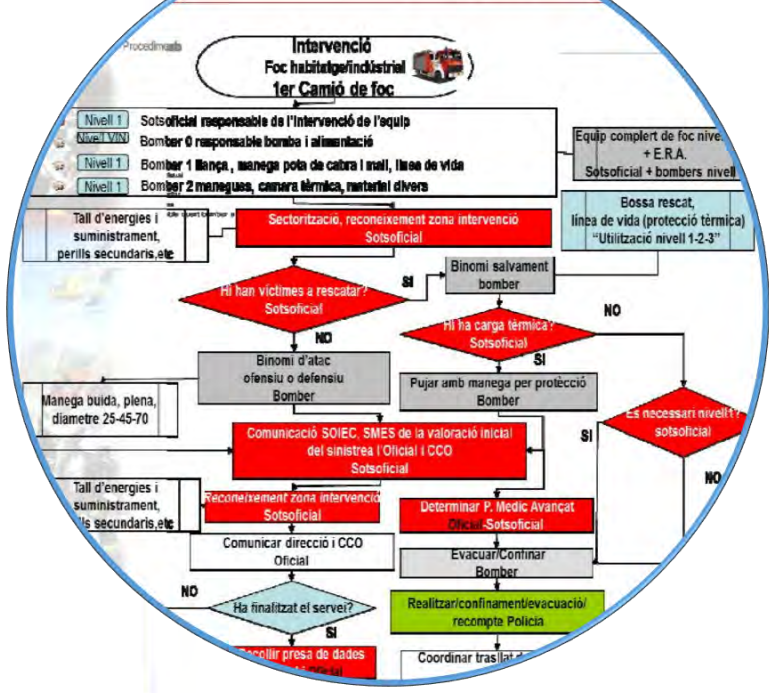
Procediments

Intervenció
Foc habitatge/industrial
1er Camió de foc

Nivell 1 Sotsoficial responsable de l'intervenció de l'equip
Nivell I/VIN Bomber 0 responsable bomba i alimentació
Nivell 1 Bomber 1 llança, manega pota de cabra i mall, línea de vida
Nivell 1 Bomber 2 manegues, camara tèrmica, material divers

Equip complert de foc nive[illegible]
+ E.R.A.
Sotsoficial + bombers nivell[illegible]

Tall d'energies i suministrament, perills secundaris,etc

Sectorització, reconeixement zona intervenció
Sotsoficial

Bossa rescat, línea de vida (protecció tèrmica)
"Utilització nivell 1-2-3"

Hi han victimes a rescatar?
Sotsoficial

SI

Binomi salvament
bomber

NO

NO

Hi ha carga tèrmica?
Sotsoficial

SI

Binomi d'atac ofensiu o defensiu
Bomber

Pujar amb manega per protecció
Bomber

Manega buida, plena, diametre 25-45-70

Es necessari nivell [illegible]
sotsoficial

SI

Comunicació SOIEC, SMES de la valoració inicial del sinistre a l'Oficial i CCO
Sotsoficial

NO

Tall d'energies i suministrament, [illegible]lls secundaris,etc

Reconeixement zona intervenció
Sotsoficial

Determinar P. Medic Avançat
Oficial-Sotsoficial

Comunicar direcció i CCO
Oficial

Evacuar/Confinar
Bomber

NO

Ha finalitzat el servei?

SI

Realitzar/confinament/evacuació/
recompte Policia

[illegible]ecollir presa de dades
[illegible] Oficial

Coordinar trasllat d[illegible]